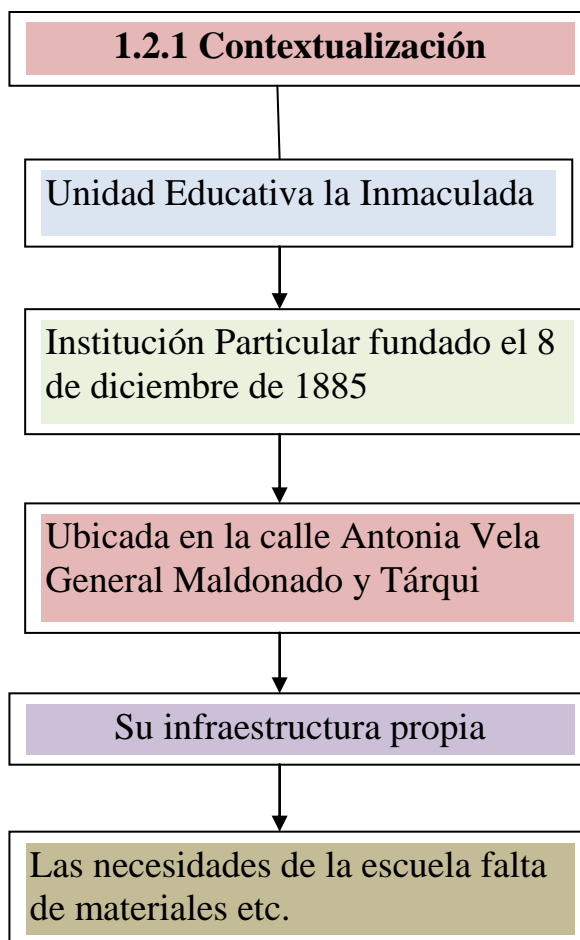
1.2.1 Contextualización

Unidad Educativa la Inmaculada

Institución Particular fundado el 8 de diciembre de 1885

Ubicada en la calle Antonia Vela General Maldonado y Tárqui

Su infraestructura propia

Las necesidades de la escuela falta de materiales etc.